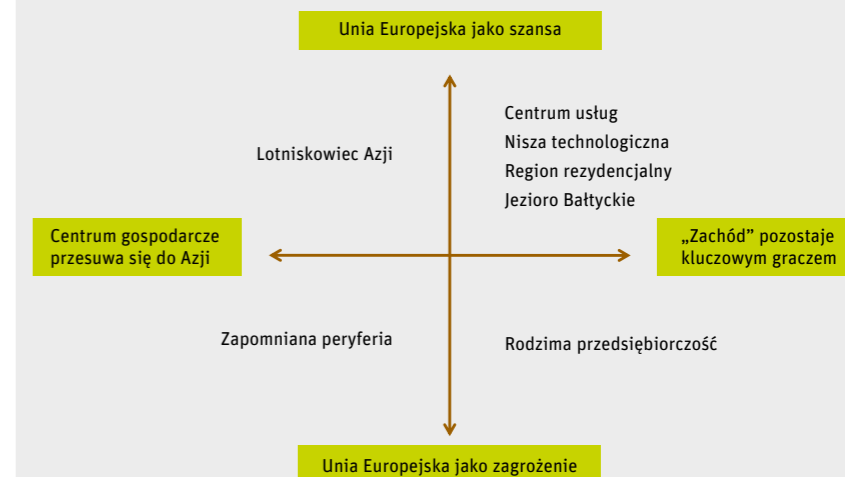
Unia Europejska jako szansa

Lotniskowiec Azji

Centrum usług
Nisza technologiczna
Region rezydencjalny
Jezioro Bałtyckie

Centrum gospodarcze przesuwa się do Azji

„Zachód" pozostaje kluczowym graczem

Zapomniana peryferia

Rodzima przedsiębiorczość

Unia Europejska jako zagrożenie